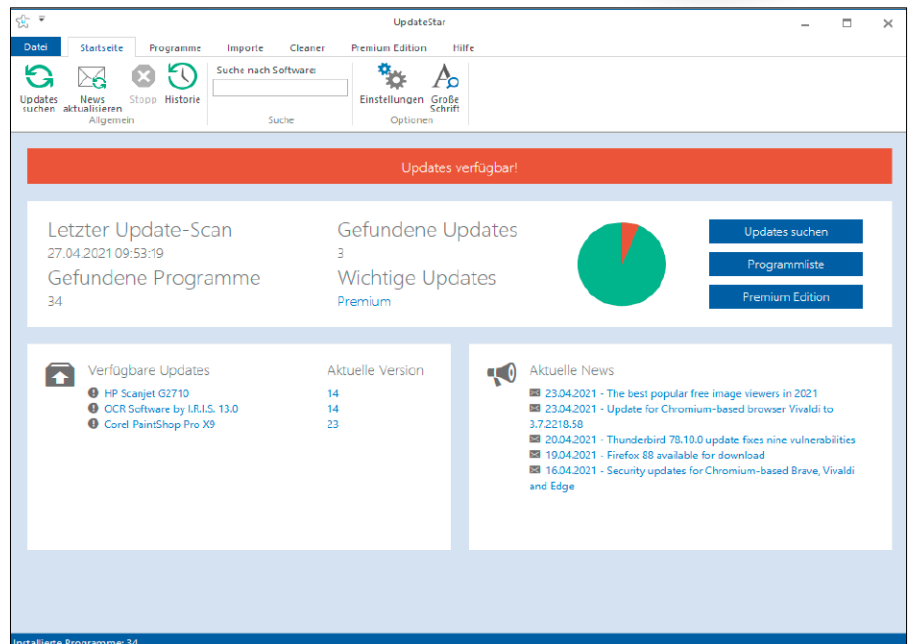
UpdateStar

Datei Startseite Programme Importe Cleaner Premium Edition Hilfe

Updates suchen
News aktualisieren
Stopp
Historie
Allgemein
Suche nach Software:
Suche
Einstellungen
Große Schrift
Optionen

Updates verfügbar!

Letzter Update-Scan
27.04.2021 09:53:19
Gefundene Programme
34
Gefundene Updates
3
Wichtige Updates
Premium

Updates suchen
Programmliste
Premium Edition

Verfügbare Updates
Aktuelle Version
HP Scanjet G2710 14
OCR Software by I.R.I.S. 13.0 14
Corel PaintShop Pro X9 23

Aktuelle News
23.04.2021 - The best popular free image viewers in 2021
23.04.2021 - Update for Chromium-based browser Vivaldi to 3.7.2218.58
20.04.2021 - Thunderbird 78.10.0 update fixes nine vulnerabilities
19.04.2021 - Firefox 88 available for download
16.04.2021 - Security updates for Chromium-based Brave, Vivaldi and Edge

Installierte Programme: 34